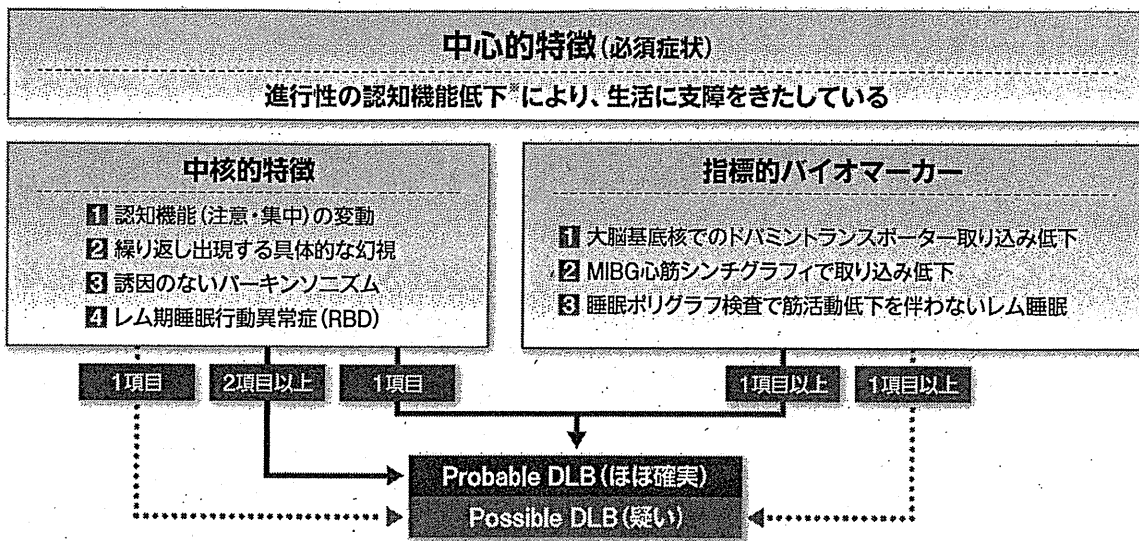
中心的特徴(必須症状)

進行性の認知機能低下※により、生活に支障をきたしている

中核的特徴

1 認知機能(注意・集中)の変動
2 繰り返し出現する具体的な幻視
3 誘因のないパーキンソニズム
4 レム期睡眠行動異常症(RBD)

指標的バイオマーカー

1 大脳基底核でのドパミントランスポーター取り込み低下
2 MIBG心筋シンチグラフィで取り込み低下
3 睡眠ポリグラフ検査で筋活動低下を伴わないレム睡眠

1項目

2項目以上

1項目

1項目以上

1項目以上

Probable DLB(ほぼ確実)

Possible DLB(疑い)